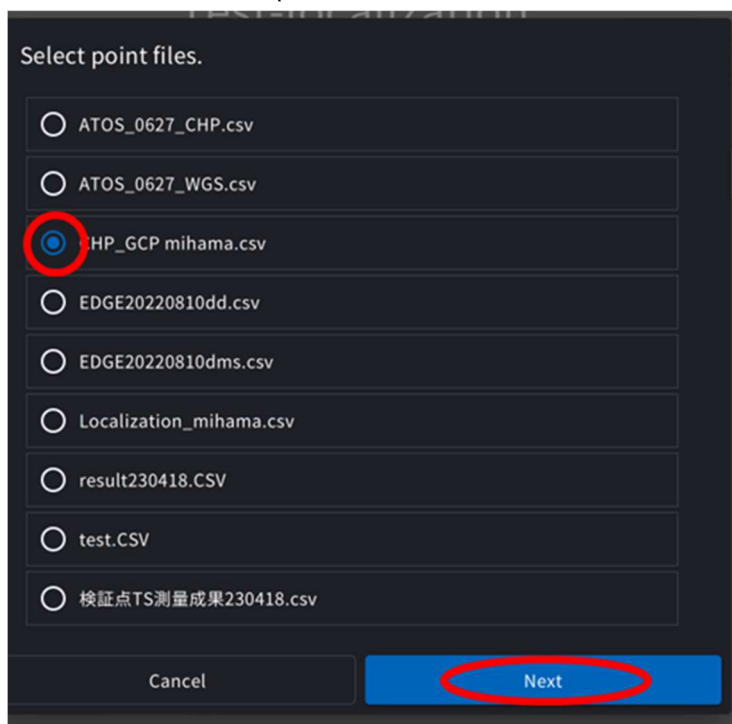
Select point files.

ATOS_0627_CHP.csv

ATOS_0627_WGS.csv

CHP_GCP mihama.csv

EDGE20220810dd.csv

EDGE20220810dms.csv

Localization_mihama.csv

result230418.CSV

test.CSV

検証点TS測量成果230418.csv

Cancel

Next